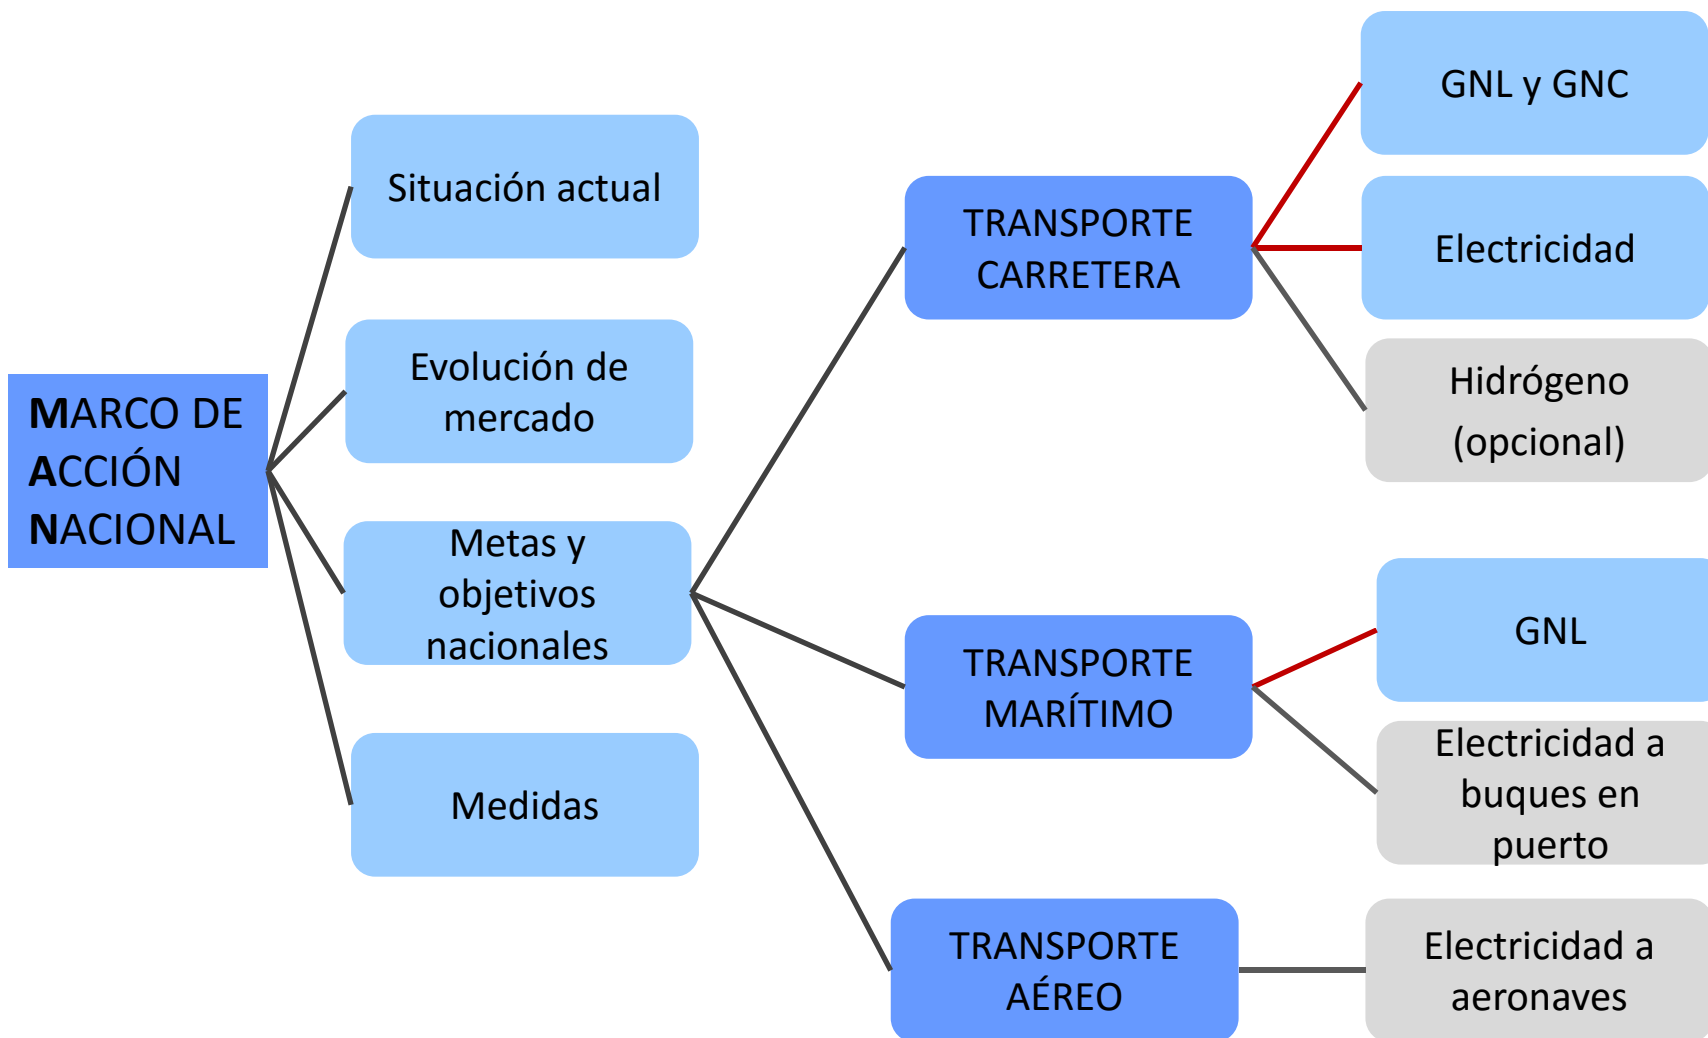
MARCO DE ACCIÓN NACIONAL

Situación actual

Evolución de mercado

Metas y objetivos nacionales

Medidas

TRANSPORTE CARRETERA

TRANSPORTE MARÍTIMO

TRANSPORTE AÉREO

GNL y GNC

Electricidad

Hidrógeno (opcional)

GNL

Electricidad a buques en puerto

Electricidad a aeronaves